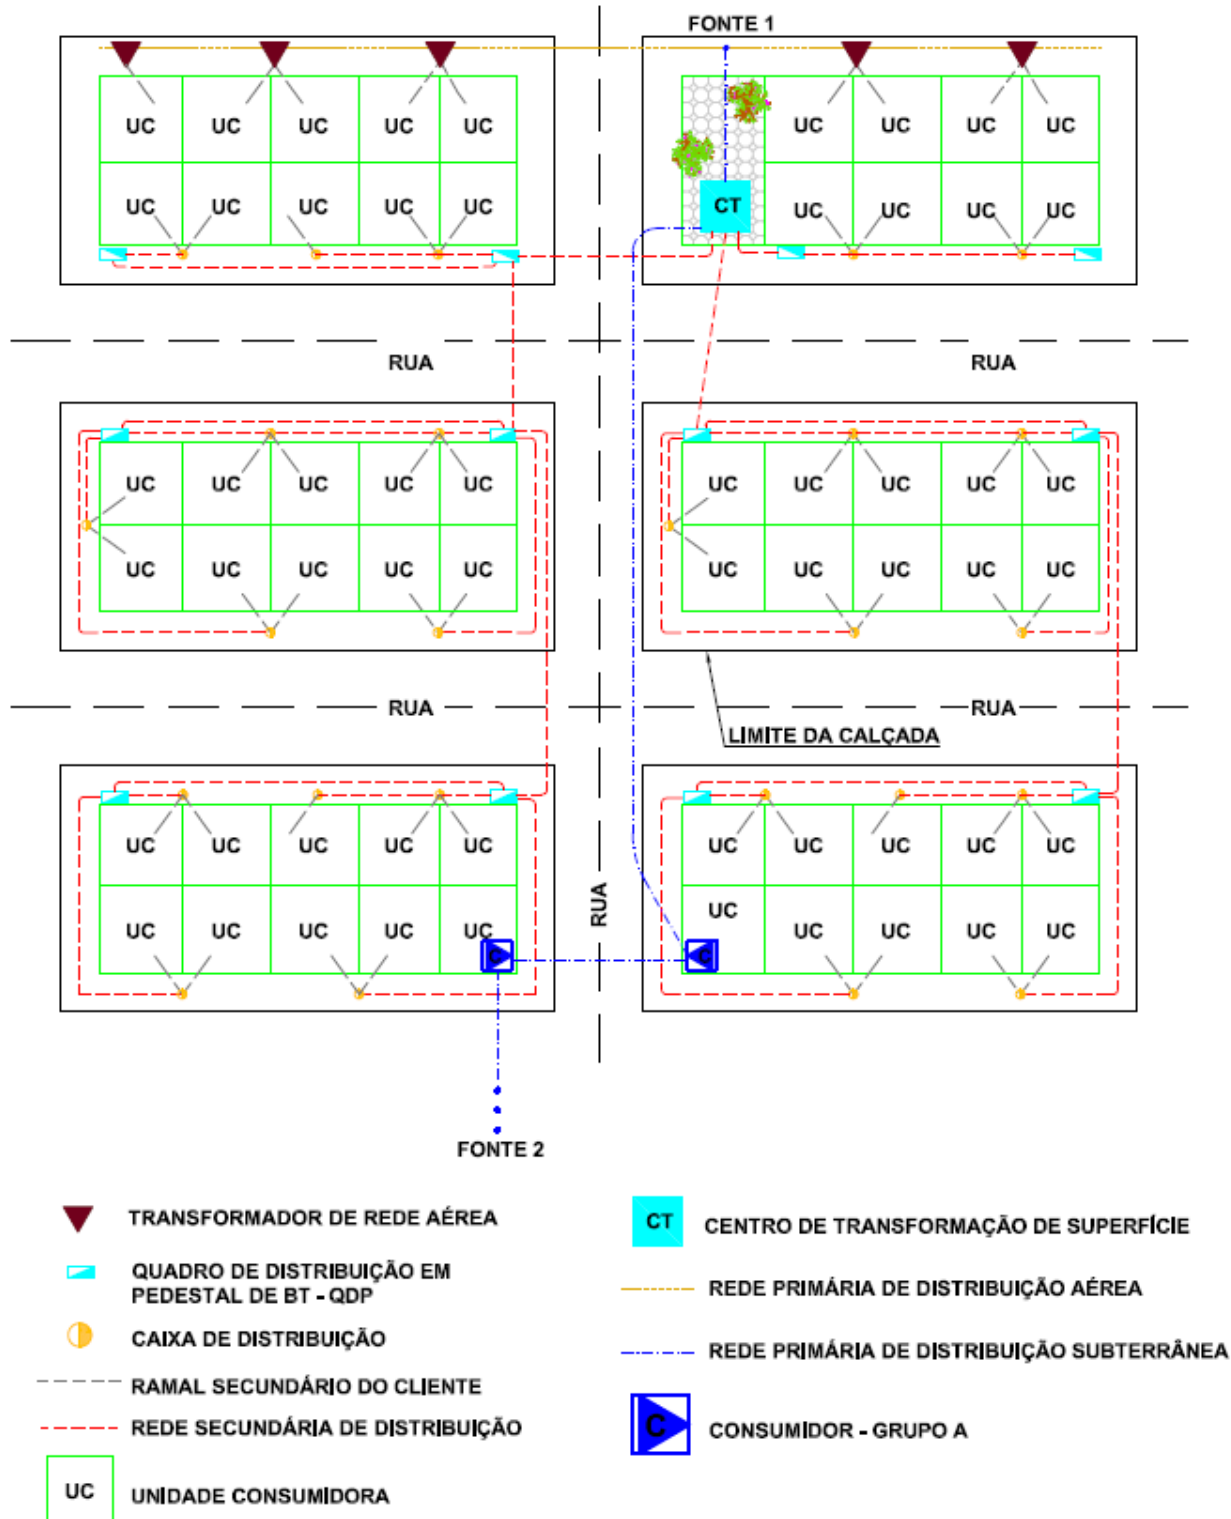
FONTE 1

UC UC UC UC UC
UC UC UC UC UC

CT

UC UC UC UC
UC UC UC UC

RUA

RUA

UC UC UC UC UC
UC UC UC UC UC

UC UC UC UC UC
UC UC UC UC UC

RUA

RUA

LIMITE DA CALÇADA

UC UC UC UC UC
UC UC UC UC UC

RUA

UC UC UC UC UC
UC UC UC UC UC

FONTE 2

TRANSFORMADOR DE REDE AÉREA

QUADRO DE DISTRIBUIÇÃO EM PEDESTAL DE BT - QDP

CAIXA DE DISTRIBUIÇÃO

RAMAL SECUNDÁRIO DO CLIENTE

REDE SECUNDÁRIA DE DISTRIBUIÇÃO

UC UNIDADE CONSUMIDORA

CT CENTRO DE TRANSFORMAÇÃO DE SUPERFÍCIE

REDE PRIMÁRIA DE DISTRIBUIÇÃO AÉREA

REDE PRIMÁRIA DE DISTRIBUIÇÃO SUBTERRÂNEA

C CONSUMIDOR - GRUPO A